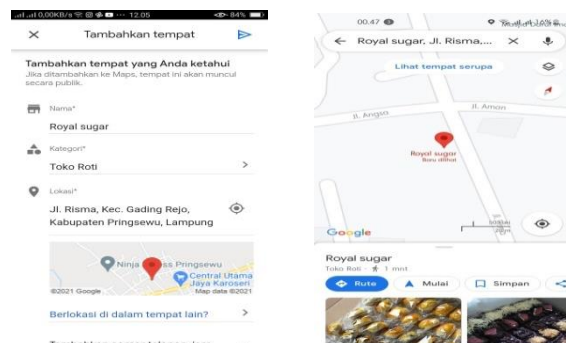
0,00KB/s 12.05 84%

Tambahkan tempat

Tambahkan tempat yang Anda ketahui
Jika ditambahkan ke Maps, tempat ini akan muncul secara publik.

Nama*
Royal sugar

Kategori*
Toko Roti

Lokasi*
Jl. Risma, Kec. Gading Rejo, Kabupaten Pringsewu, Lampung

Ninja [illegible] Pringsewu
Central Utama Jaya Karoseri
©2021 Google
Map data ©2021

Berlokasi di dalam tempat lain?

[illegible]

00.47 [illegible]

Royal sugar, Jl. Risma,...

Lihat tempat serupa

Jl. Amon
Jl. Angsa

Royal sugar
Baru dilihat

Google

Royal sugar
Toko Roti · ★ 1 mnt

Rute
Mulai
Simpan